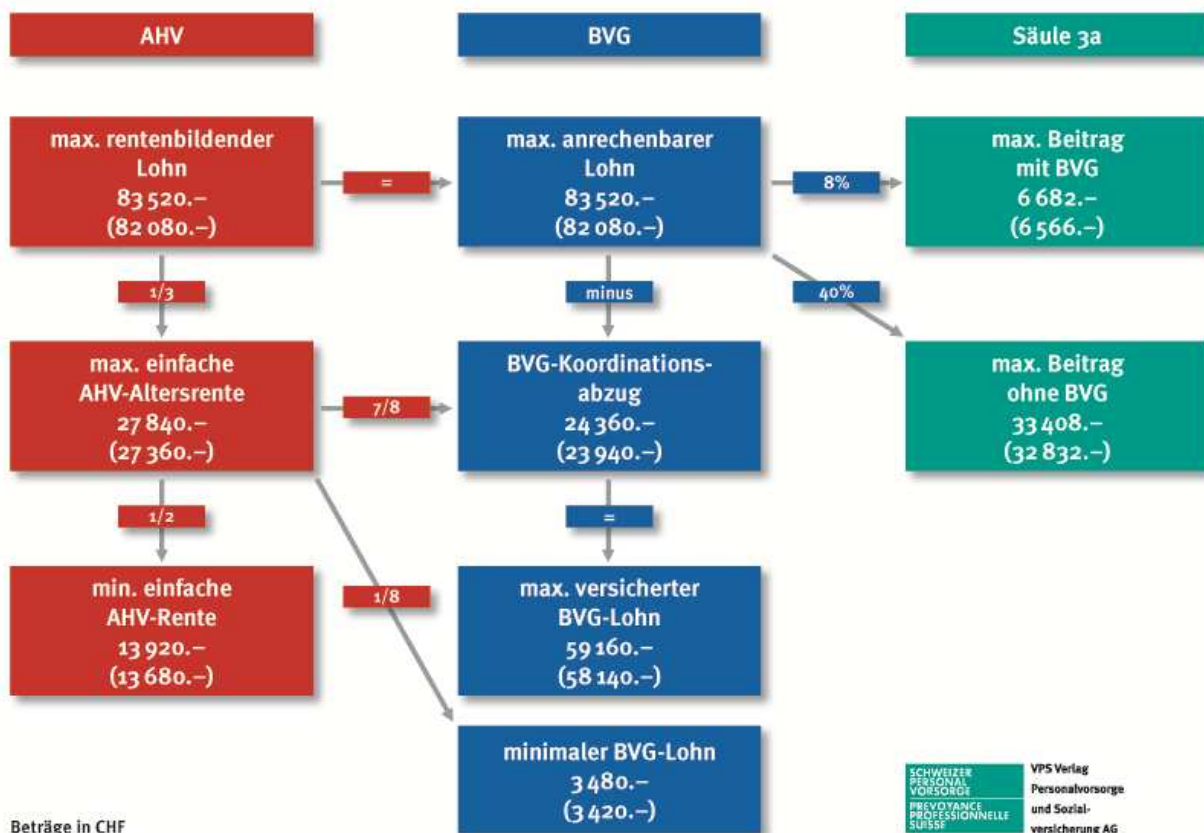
AHV

BVG

Säule 3a

max. rentenbildender Lohn 83 520.– (82 080.–)

=

max. anrechenbarer Lohn 83 520.– (82 080.–)

8%

max. Beitrag mit BVG 6 682.– (6 566.–)

1/3

minus

40%

max. einfache AHV-Altersrente 27 840.– (27 360.–)

7/8

BVG-Koordinationsabzug 24 360.– (23 940.–)

max. Beitrag ohne BVG 33 408.– (32 832.–)

1/2

=

min. einfache AHV-Rente 13 920.– (13 680.–)

1/8

max. versicherter BVG-Lohn 59 160.– (58 140.–)

minimaler BVG-Lohn 3 480.– (3 420.–)

Beträge in CHF

SCHWEIZER PERSONAL VORSORGE
PREVOYANCE PROFESSIONNELLE SUISSE

VPS Verlag Personalvorsorge und Sozialversicherung AG